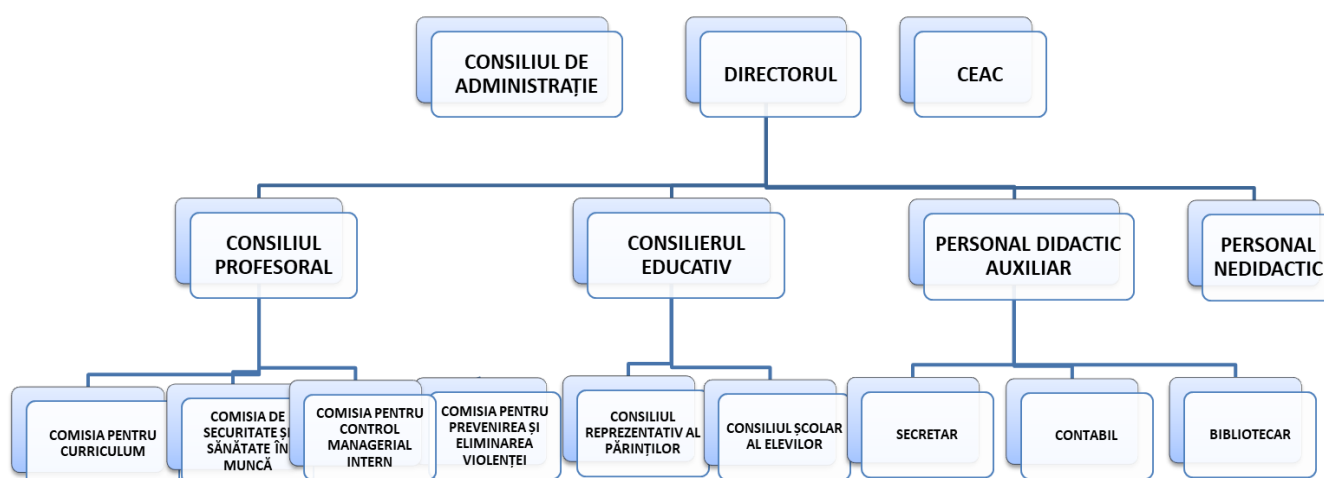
CONSILIUL DE ADMINISTRAȚIE

DIRECTORUL

CEAC

CONSILIUL PROFESORAL

CONSILIERUL EDUCATIV

PERSONAL DIDACTIC AUXILIAR

PERSONAL NEDIDACTIC

COMISIA PENTRU CURRICULUM

COMISIA DE SECURITATE ȘI SĂNĂTATE ÎN MUNCĂ

COMISIA PENTRU CONTROL MANAGERIAL INTERN

COMISIA PENTRU PREVENIREA ȘI ELIMINAREA VIOLENȚEI

CONSILIUL REPREZENTATIV AL PĂRINȚILOR

CONSILIUL ȘCOLAR AL ELEVILOR

SECRETAR

CONTABIL

BIBLIOTECAR